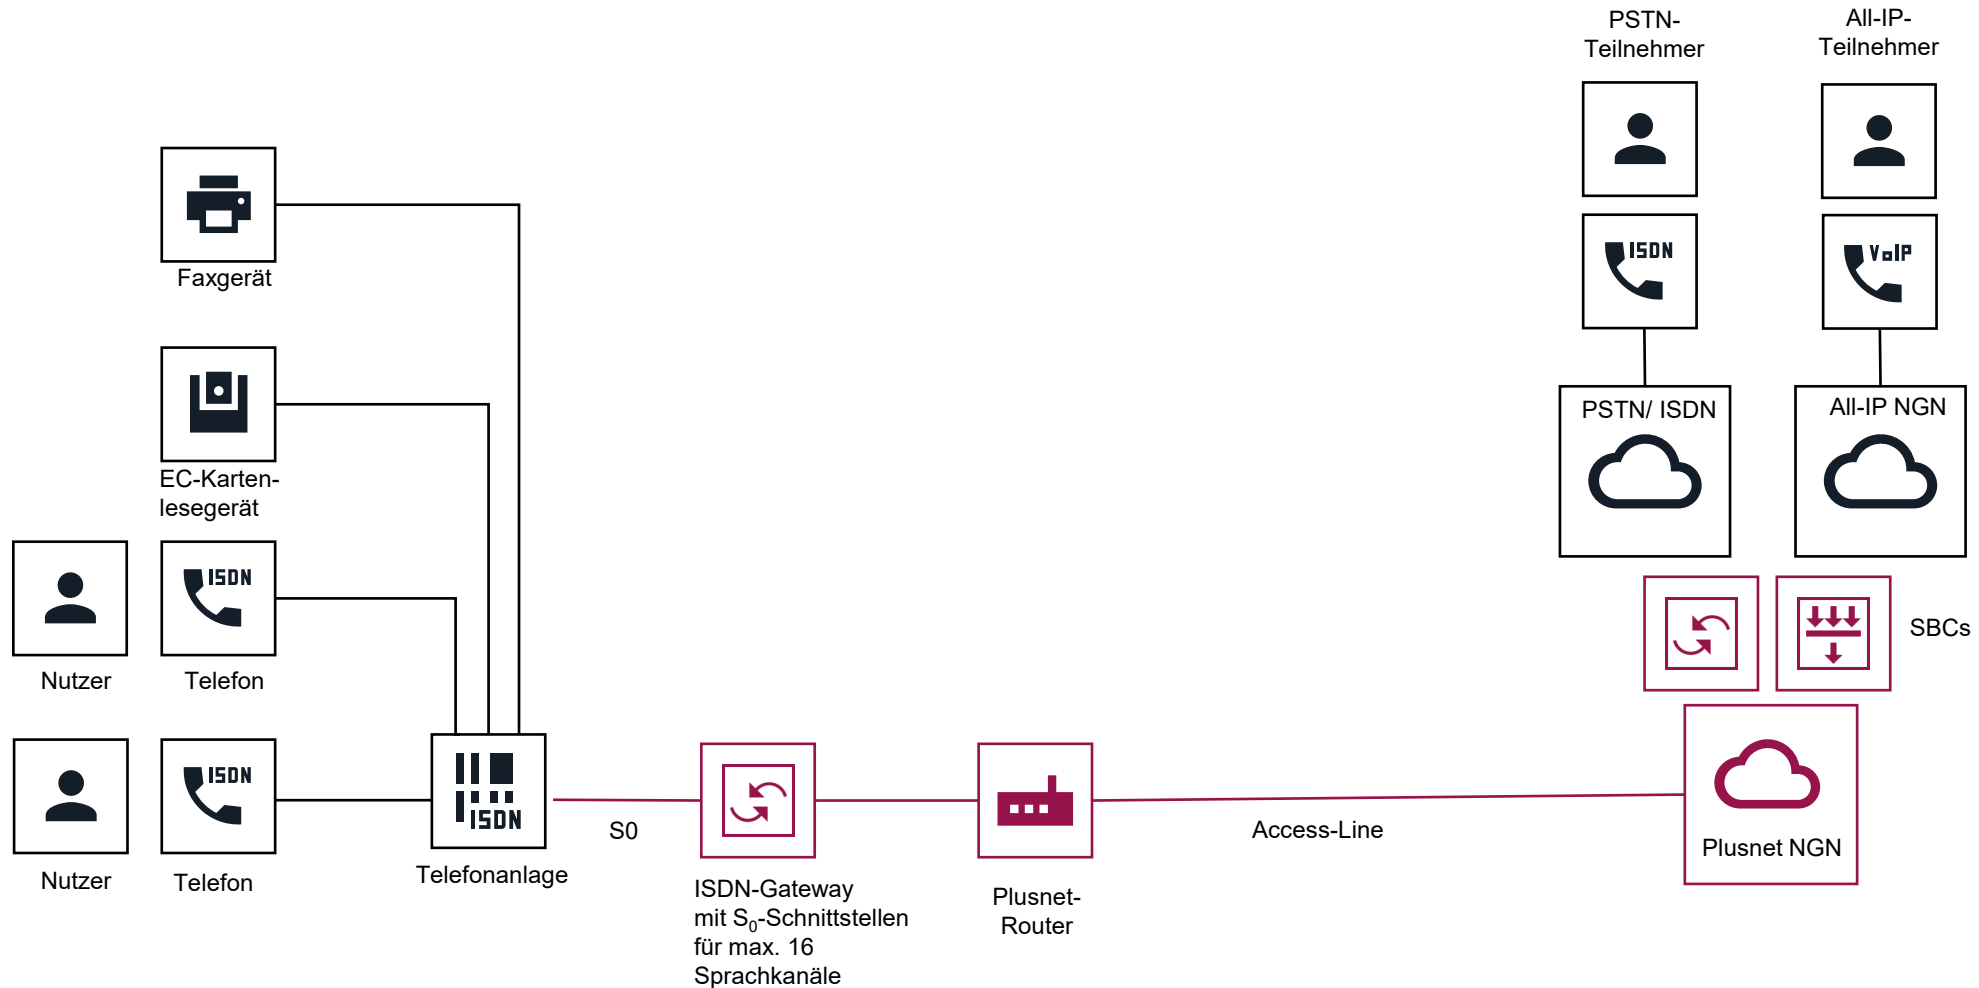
PSTN-Teilnehmer

All-IP-Teilnehmer

ISDN

VoIP

PSTN/ ISDN

All-IP NGN

Faxgerät

EC-Kartenlesegerät

ISDN

Nutzer

Telefon

SBCs

ISDN

Nutzer

Telefon

ISDN

Telefonanlage

S0

ISDN-Gateway mit $S_0$-Schnittstellen für max. 16 Sprachkanäle

Plusnet-Router

Access-Line

Plusnet NGN